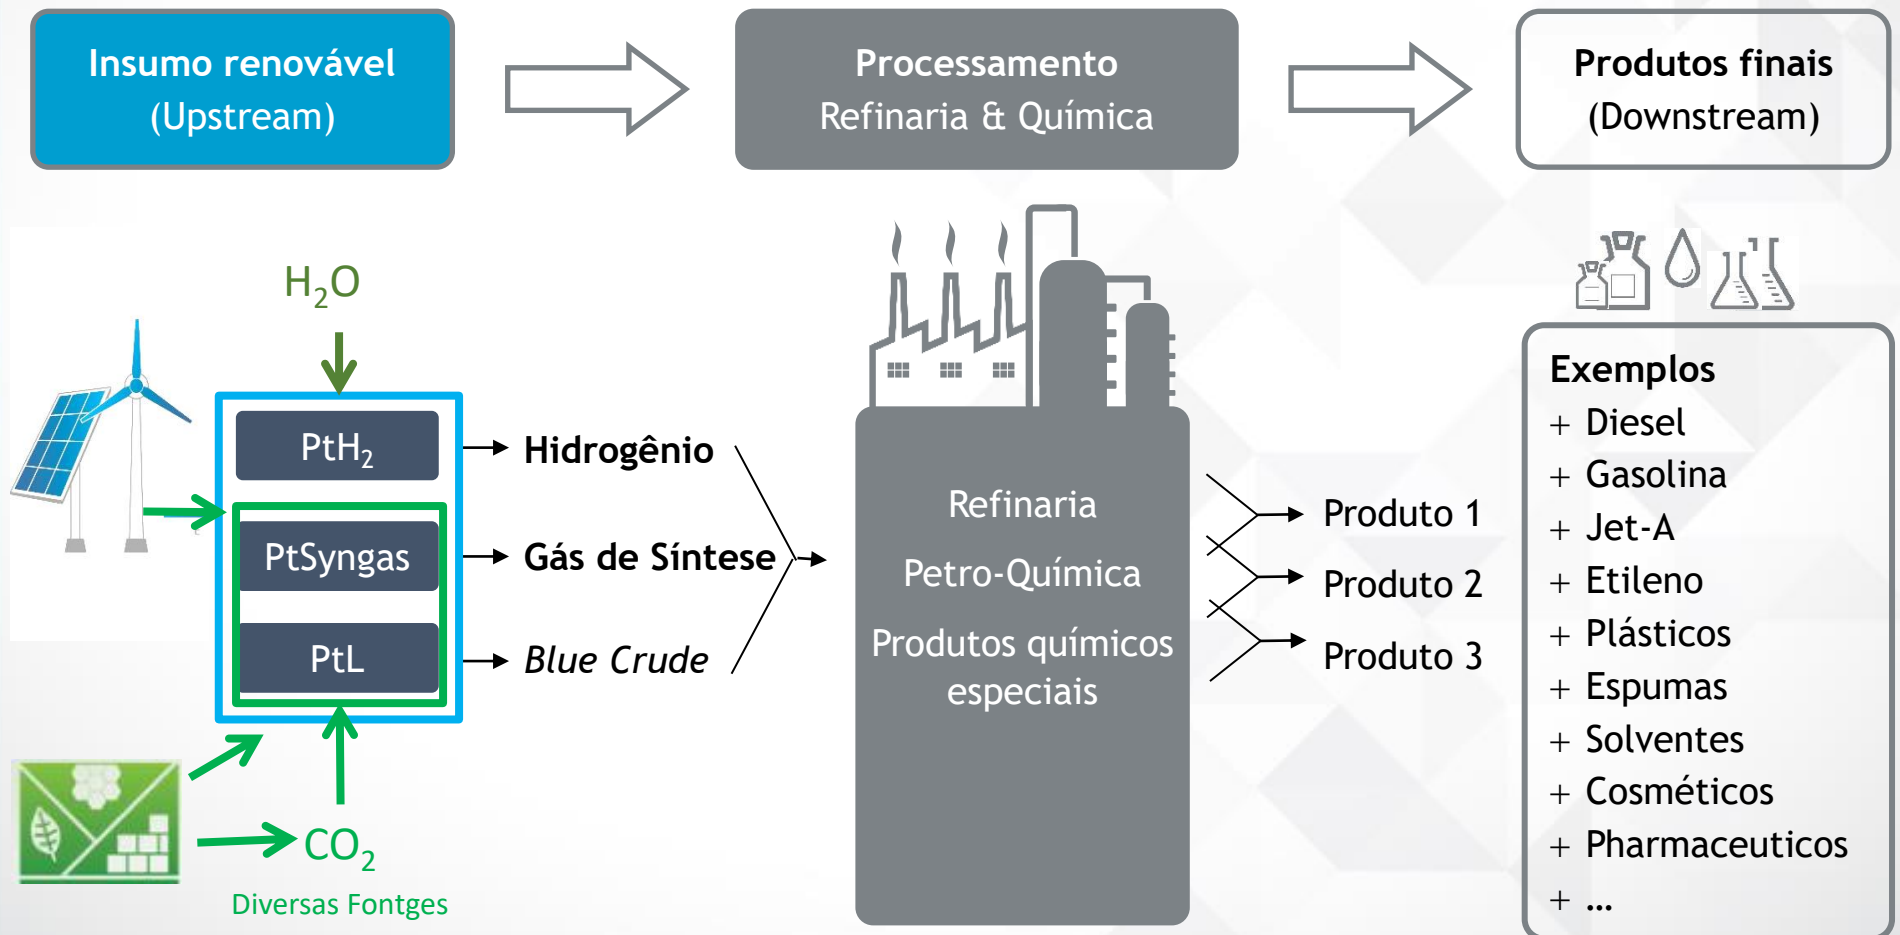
Insumo renovável
(Upstream)

Processamento
Refinaria & Química

Produtos finais
(Downstream)

$H_2O$

$PtH_2$

PtSyngas

PtL

Hidrogênio

Gás de Síntese

Blue Crude

$CO_2$

Diversas Fontges

Refinaria

Petro-Química

Produtos químicos especiais

Produto 1

Produto 2

Produto 3

Exemplos
+ Diesel
+ Gasolina
+ Jet-A
+ Etileno
+ Plásticos
+ Espumas
+ Solventes
+ Cosméticos
+ Pharmaceuticos
+ ...